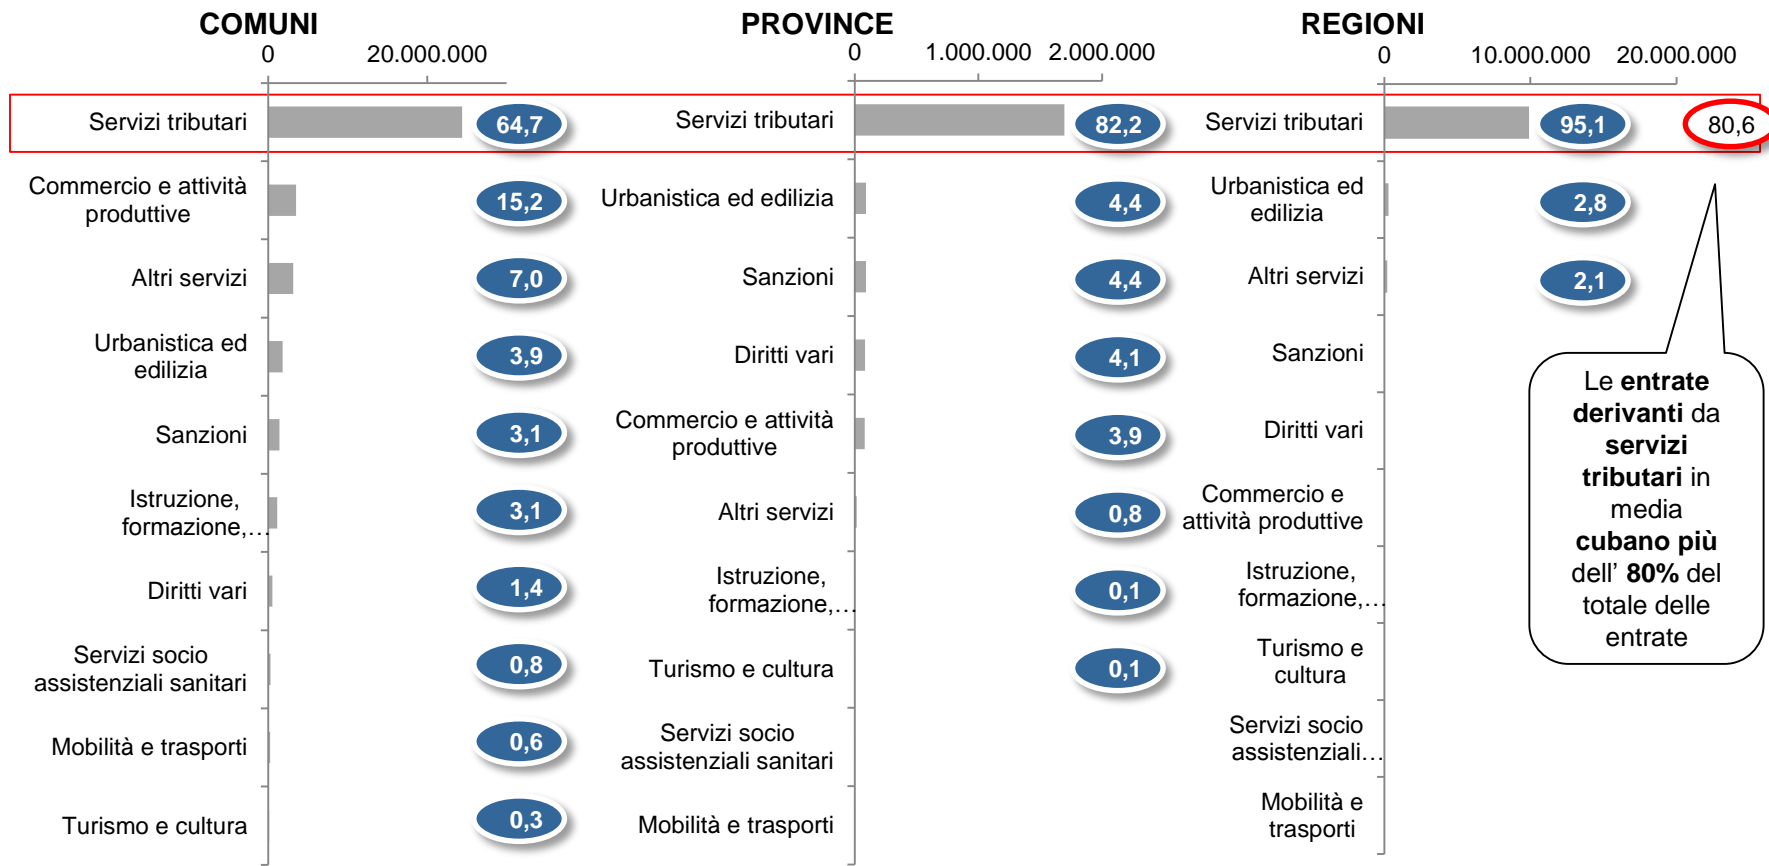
COMUNI
0 20.000.000

Servizi tributari 64,7
Commercio e attività produttive 15,2
Altri servizi 7,0
Urbanistica ed edilizia 3,9
Sanzioni 3,1
Istruzione, formazione,… 3,1
Diritti vari 1,4
Servizi socio assistenziali sanitari 0,8
Mobilità e trasporti 0,6
Turismo e cultura 0,3

PROVINCE
0 1.000.000 2.000.000

Servizi tributari 82,2
Urbanistica ed edilizia 4,4
Sanzioni 4,4
Diritti vari 4,1
Commercio e attività produttive 3,9
Altri servizi 0,8
Istruzione, formazione,… 0,1
Turismo e cultura 0,1
Servizi socio assistenziali sanitari
Mobilità e trasporti

REGIONI
0 10.000.000 20.000.000

Servizi tributari 95,1
Urbanistica ed edilizia 2,8
Altri servizi 2,1
Sanzioni
Diritti vari
Commercio e attività produttive
Istruzione, formazione,…
Turismo e cultura
Servizi socio assistenziali…
Mobilità e trasporti

80,6

Le **entrate derivanti** da **servizi tributari** in media **cubano più** dell' **80%** del totale delle entrate